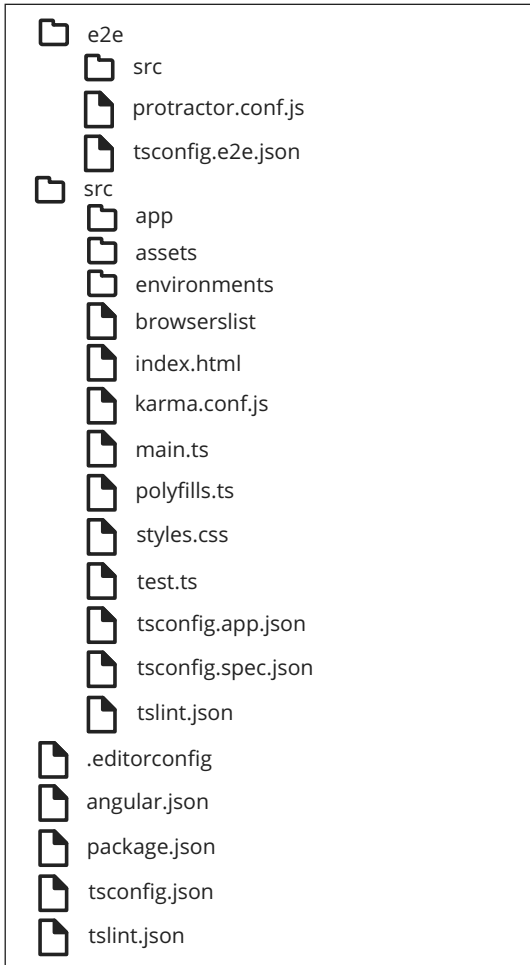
e2e
src
protractor.conf.js
tsconfig.e2e.json
src
app
assets
environments
browserslist
index.html
karma.conf.js
main.ts
polyfills.ts
styles.css
test.ts
tsconfig.app.json
tsconfig.spec.json
tslint.json
.editorconfig
angular.json
package.json
tsconfig.json
tslint.json